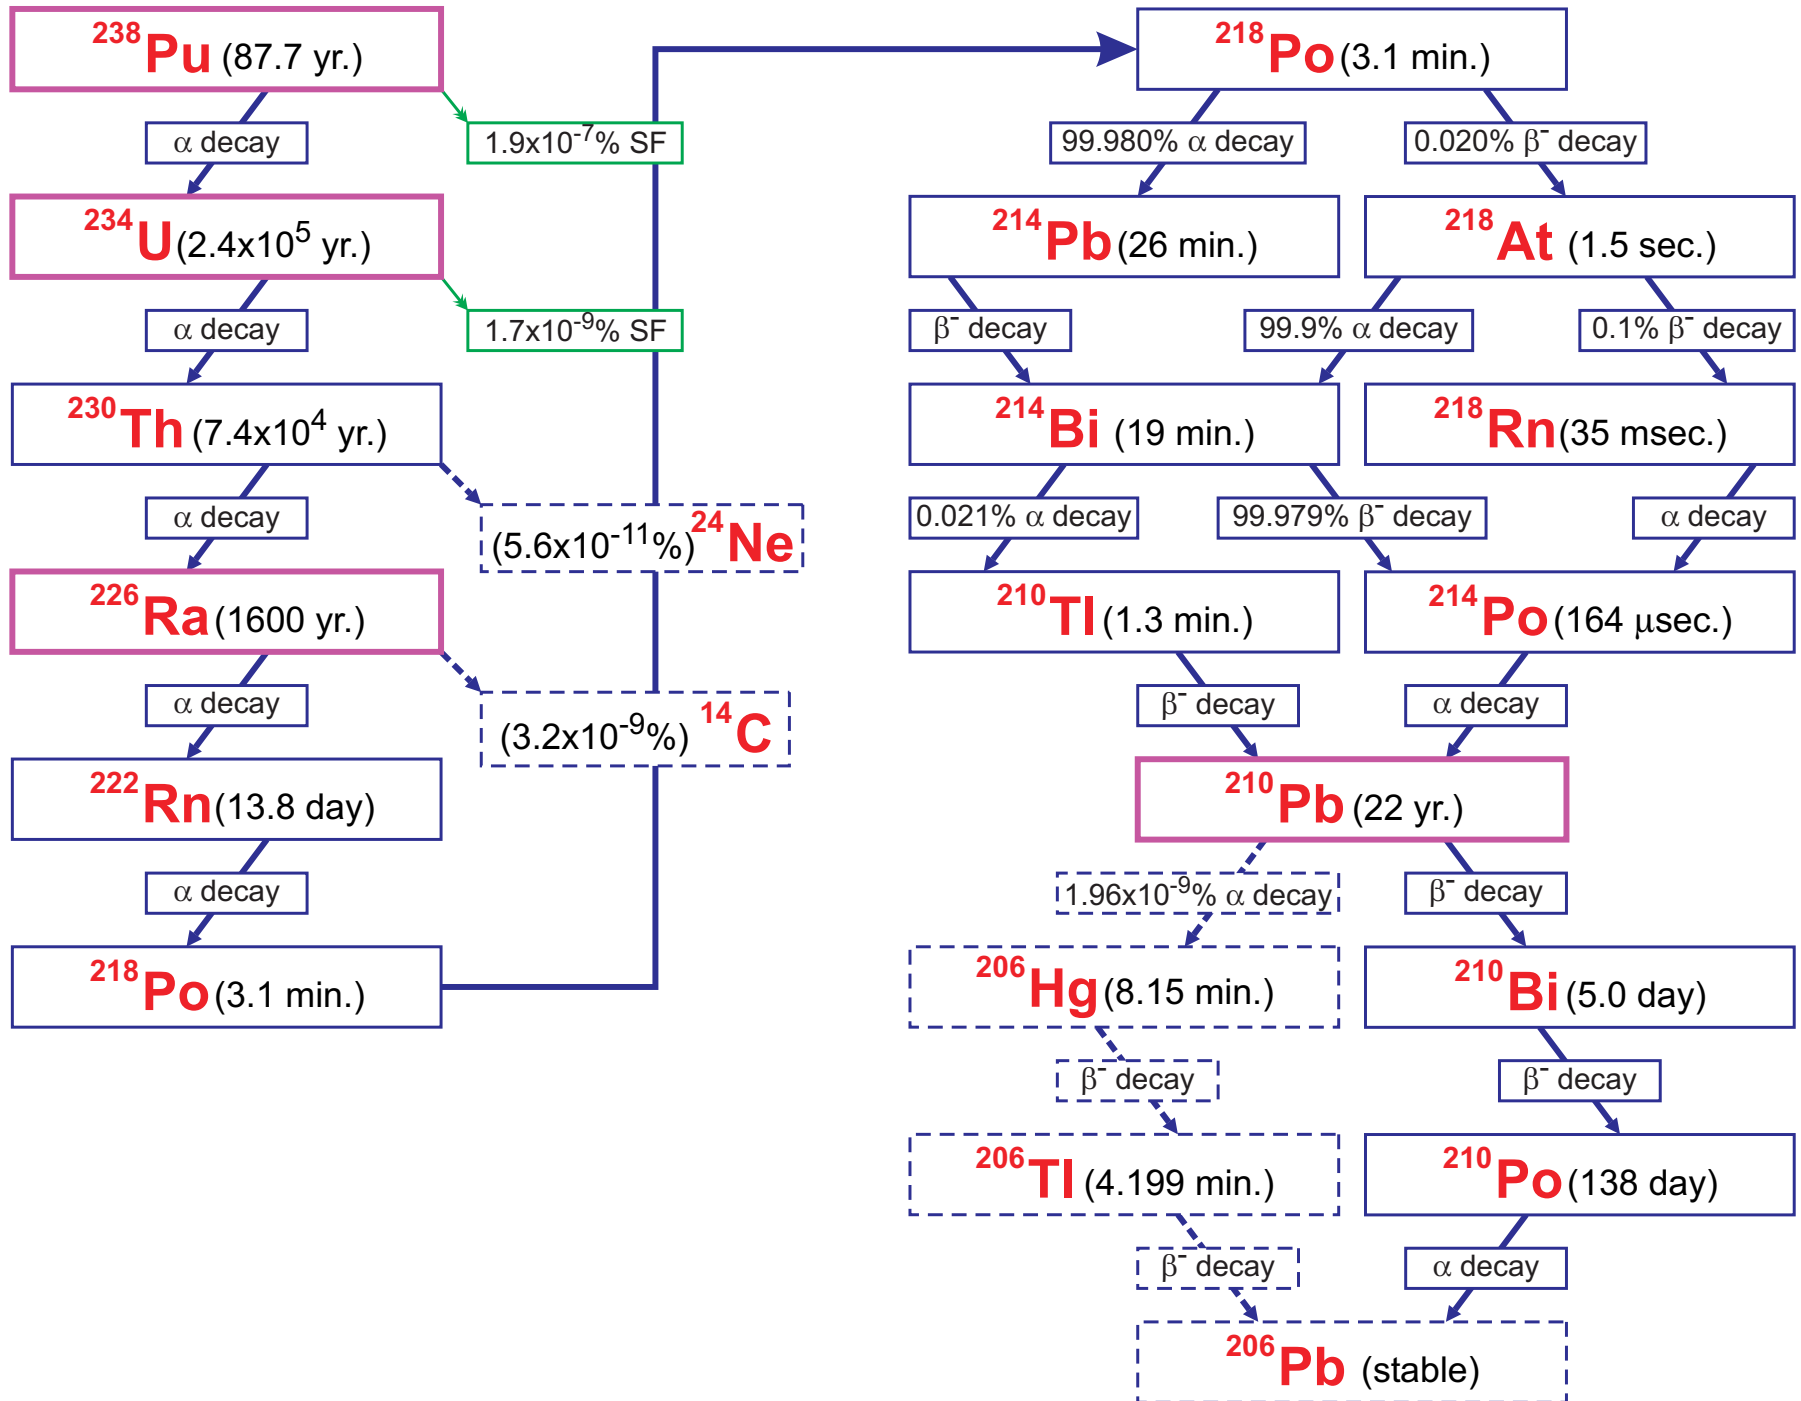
$^{238}$Pu (87.7 yr.)

α decay

1.9x10$^{-7}$% SF

$^{234}$U (2.4x10$^{5}$ yr.)

α decay

1.7x10$^{-9}$% SF

$^{230}$Th (7.4x10$^{4}$ yr.)

α decay

(5.6x10$^{-11}$%) $^{24}$Ne

$^{226}$Ra (1600 yr.)

α decay

(3.2x10$^{-9}$%) $^{14}$C

$^{222}$Rn (13.8 day)

α decay

$^{218}$Po (3.1 min.)

$^{218}$Po (3.1 min.)

99.980% α decay

0.020% β$^{-}$ decay

$^{214}$Pb (26 min.)

$^{218}$At (1.5 sec.)

β$^{-}$ decay

99.9% α decay

0.1% β$^{-}$ decay

$^{214}$Bi (19 min.)

$^{218}$Rn (35 msec.)

0.021% α decay

99.979% β$^{-}$ decay

α decay

$^{210}$Tl (1.3 min.)

$^{214}$Po (164 μsec.)

β$^{-}$ decay

α decay

$^{210}$Pb (22 yr.)

1.96x10$^{-9}$% α decay

β$^{-}$ decay

$^{206}$Hg (8.15 min.)

$^{210}$Bi (5.0 day)

β$^{-}$ decay

β$^{-}$ decay

$^{206}$Tl (4.199 min.)

$^{210}$Po (138 day)

β$^{-}$ decay

α decay

$^{206}$Pb (stable)